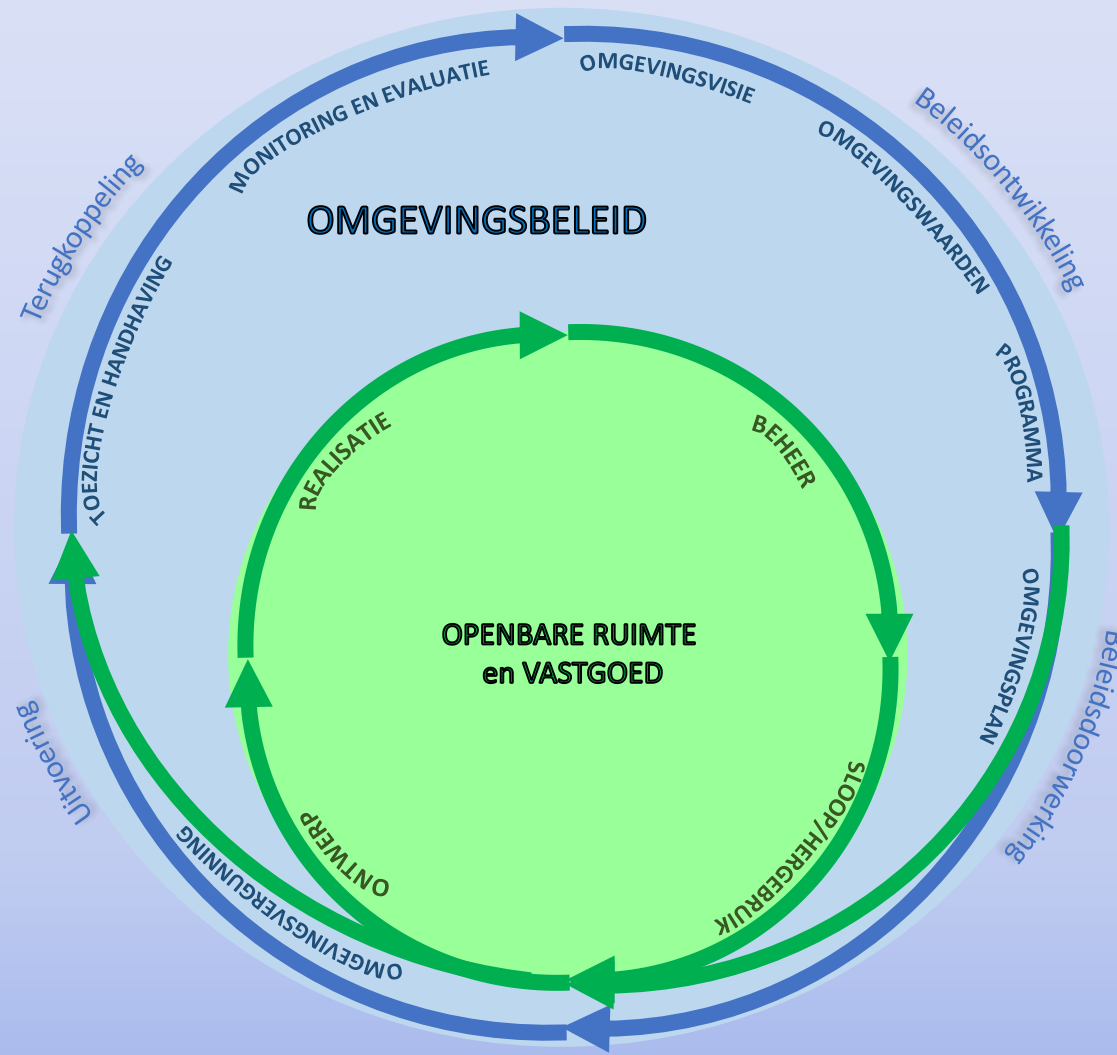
OMGEVINGSVISIE
Beleidsontwikkeling
OMGEVINGSWAARDEN
PROGRAMMA
OMGEVINGSPLAN
Beleidsdoorwerking
MONITORING EN EVALUATIE
Terugkoppeling
TOEZICHT EN HANDHAVING
OMGEVINGSBELEID
REALISATIE
BEHEER
OPENBARE RUIMTE en VASTGOED
ONTWERP
SLOOP/HERGEBRUIK
OMGEVINGSVERGUNNING
Uitvoering